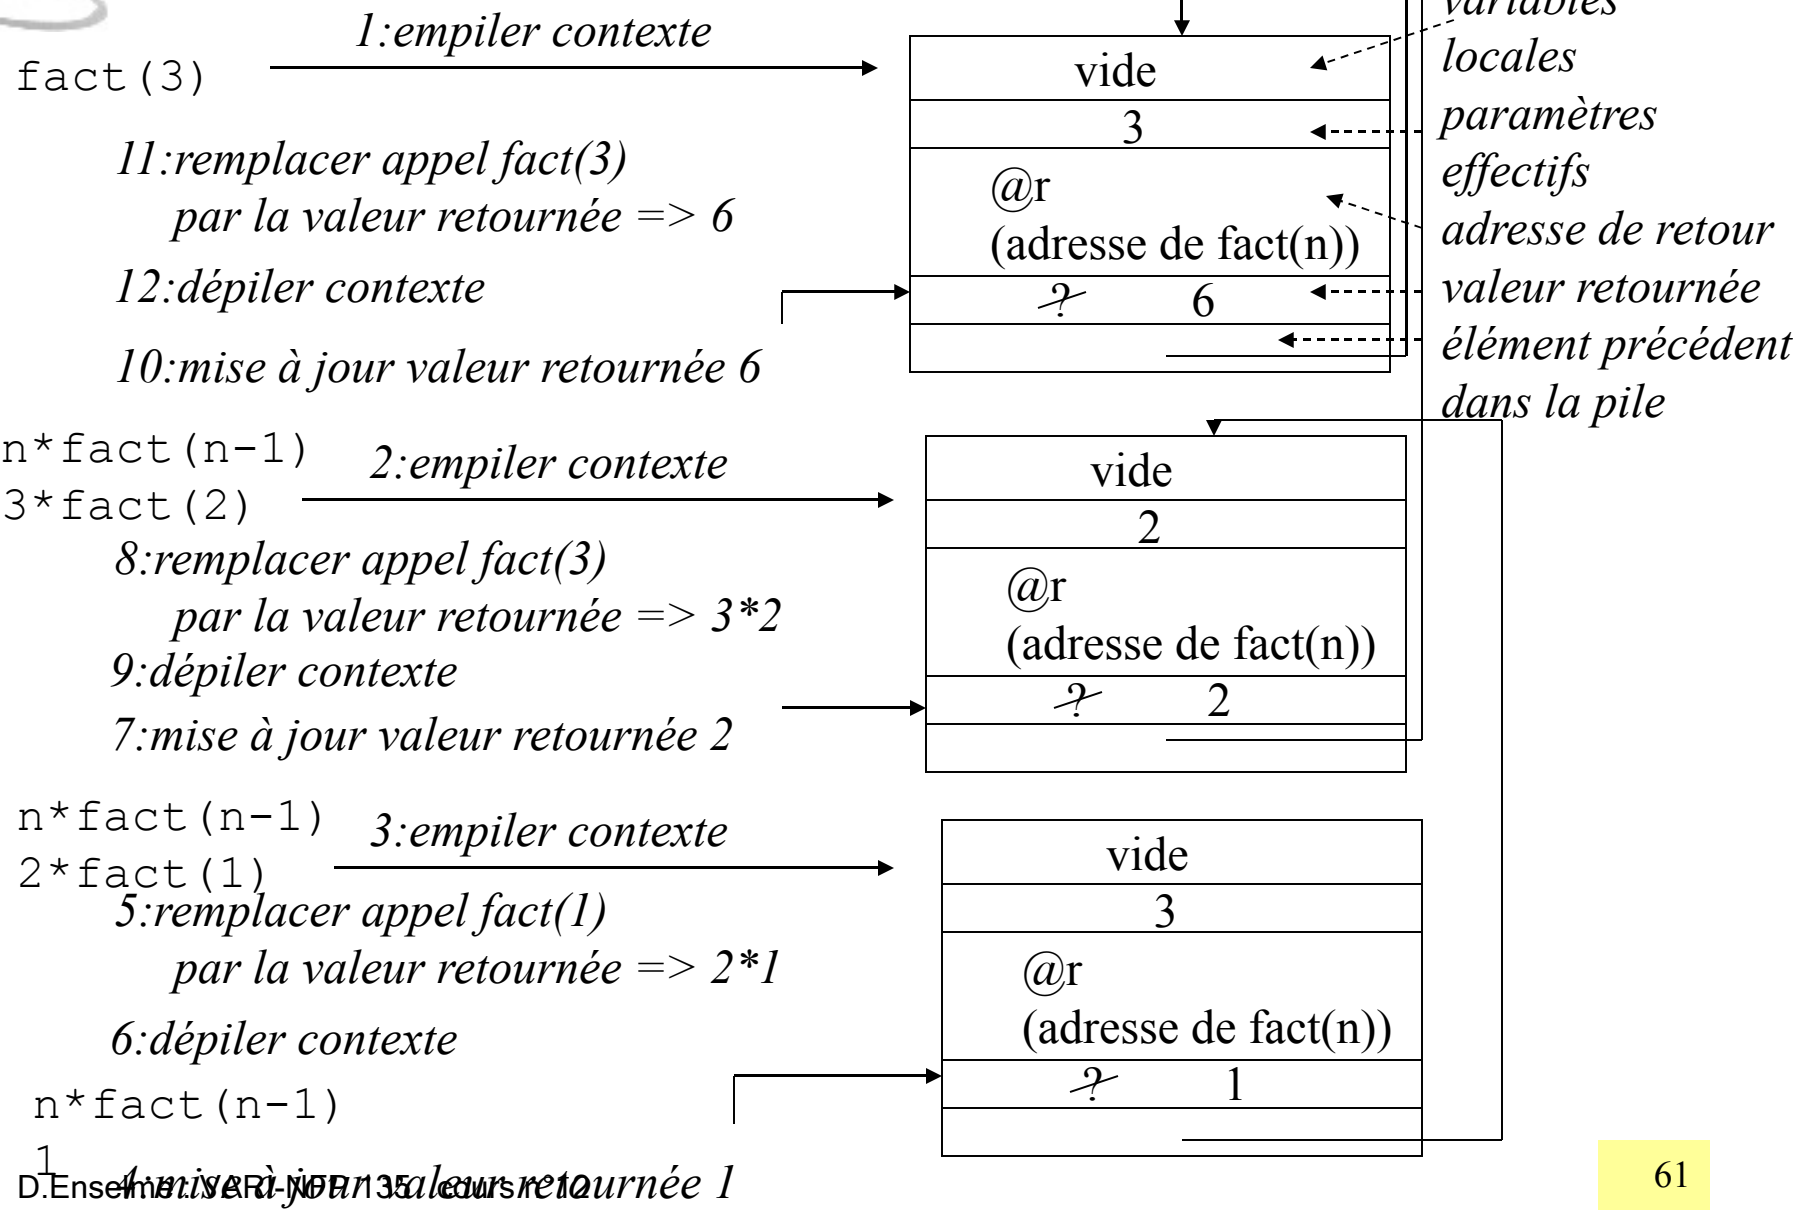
fact(3)

1:empiler contexte

11:remplacer appel fact(3) par la valeur retournée => 6

12:dépiler contexte

10:mise à jour valeur retournée 6

| vide |
|---|
| 3 |
| @r (adresse de fact(n)) |
| ? 6 |
| |

variables locales
paramètres effectifs
adresse de retour
valeur retournée
élément précédent dans la pile

n*fact(n-1)
3*fact(2)

2:empiler contexte

8:remplacer appel fact(3) par la valeur retournée => 3*2

9:dépiler contexte

7:mise à jour valeur retournée 2

| vide |
|---|
| 2 |
| @r (adresse de fact(n)) |
| ? 2 |
| |

n*fact(n-1)
2*fact(1)

3:empiler contexte

5:remplacer appel fact(1) par la valeur retournée => 2*1

6:dépiler contexte

| vide |
|---|
| 3 |
| @r (adresse de fact(n)) |
| ? 1 |
| |

n*fact(n-1)
1

4:mise à jour valeur retournée 1

D.Enselme: VARI-NFP 135 cours n°12

61